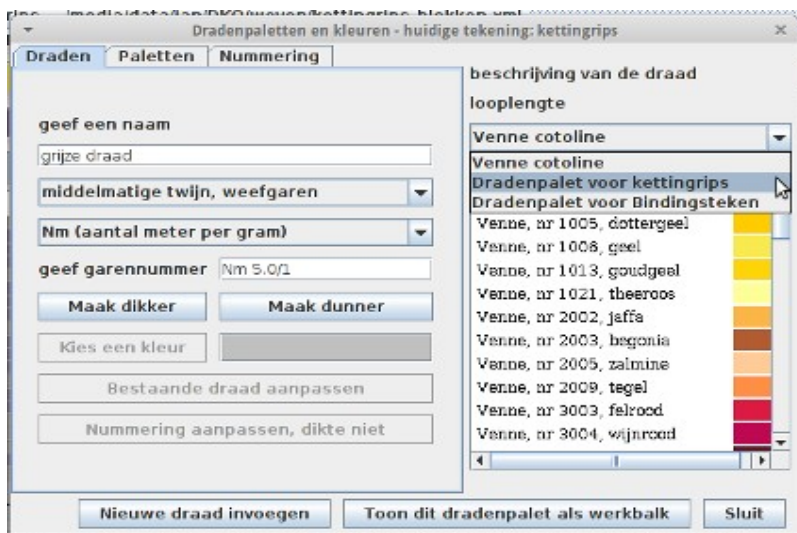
Dradenpaletten en kleuren - huidige tekening: kettingrips

Draden | Paletten | Nummering

geef een naam

grijze draad

middelmatige twijn, weefgaren

Nm (aantal meter per gram)

geef garennummer Nm 5.0/1

Maak dikker | Maak dunner

Kies een kleur

Bestaande draad aanpassen

Nummering aanpassen, dikte niet

beschrijving van de draad

looplengte

Venne cotoline

Venne cotoline
Dradenpalet voor kettingrips
Dradenpalet voor Bindingsteken

Venne, nr 1005, dottergeel
Venne, nr 1008, geel
Venne, nr 1013, goudgeel
Venne, nr 1021, theeroos
Venne, nr 2002, jaffa
Venne, nr 2003, begonia
Venne, nr 2005, zalmine
Venne, nr 2009, tegel
Venne, nr 3003, felrood
Venne, nr 3004, wijnrood

Nieuwe draad invoegen | Toon dit dradenpalet als werkbalk | Sluit